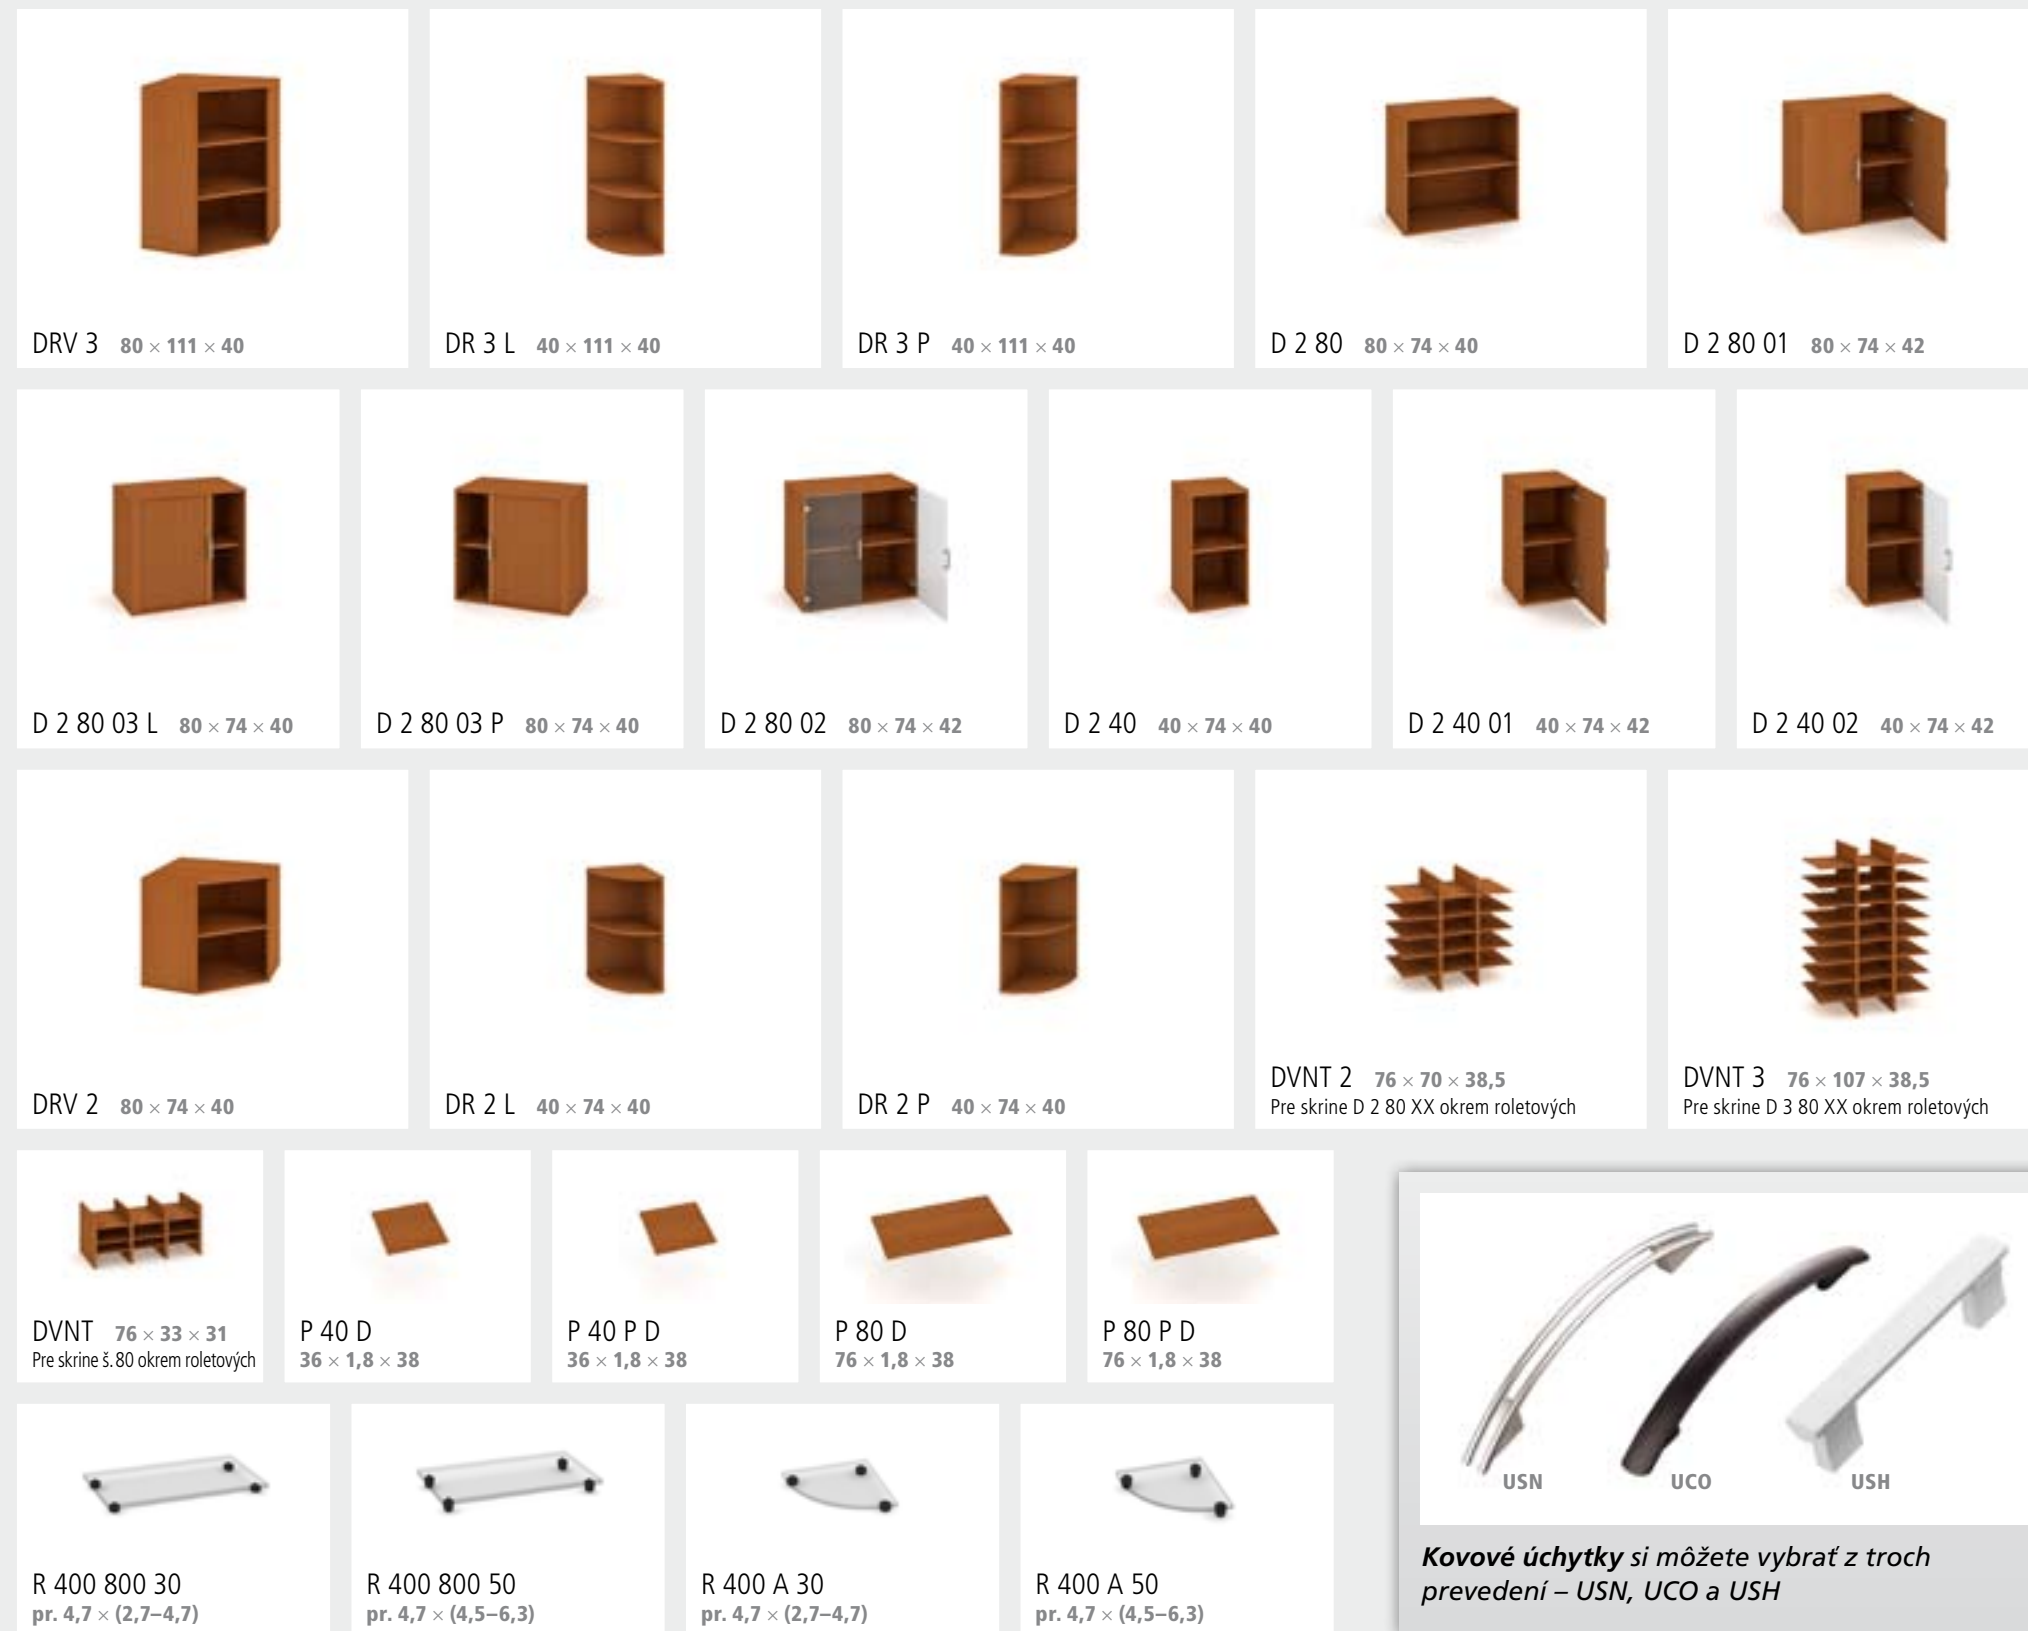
DRV 3 80 × 111 × 40

DR 3 L 40 × 111 × 40

DR 3 P 40 × 111 × 40

D 2 80 80 × 74 × 40

D 2 80 01 80 × 74 × 42

D 2 80 03 L 80 × 74 × 40

D 2 80 03 P 80 × 74 × 40

D 2 80 02 80 × 74 × 42

D 2 40 40 × 74 × 40

D 2 40 01 40 × 74 × 42

D 2 40 02 40 × 74 × 42

DRV 2 80 × 74 × 40

DR 2 L 40 × 74 × 40

DR 2 P 40 × 74 × 40

DVNT 2 76 × 70 × 38,5
Pre skrine D 2 80 XX okrem roletových

DVNT 3 76 × 107 × 38,5
Pre skrine D 3 80 XX okrem roletových

DVNT 76 × 33 × 31
Pre skrine š. 80 okrem roletových

P 40 D
36 × 1,8 × 38

P 40 P D
36 × 1,8 × 38

P 80 D
76 × 1,8 × 38

P 80 P D
76 × 1,8 × 38

R 400 800 30
pr. 4,7 × (2,7–4,7)

R 400 800 50
pr. 4,7 × (4,5–6,3)

R 400 A 30
pr. 4,7 × (2,7–4,7)

R 400 A 50
pr. 4,7 × (4,5–6,3)

USN UCO USH

Kovové úchytky si môžete vybrať z troch prevedení – USN, UCO a USH